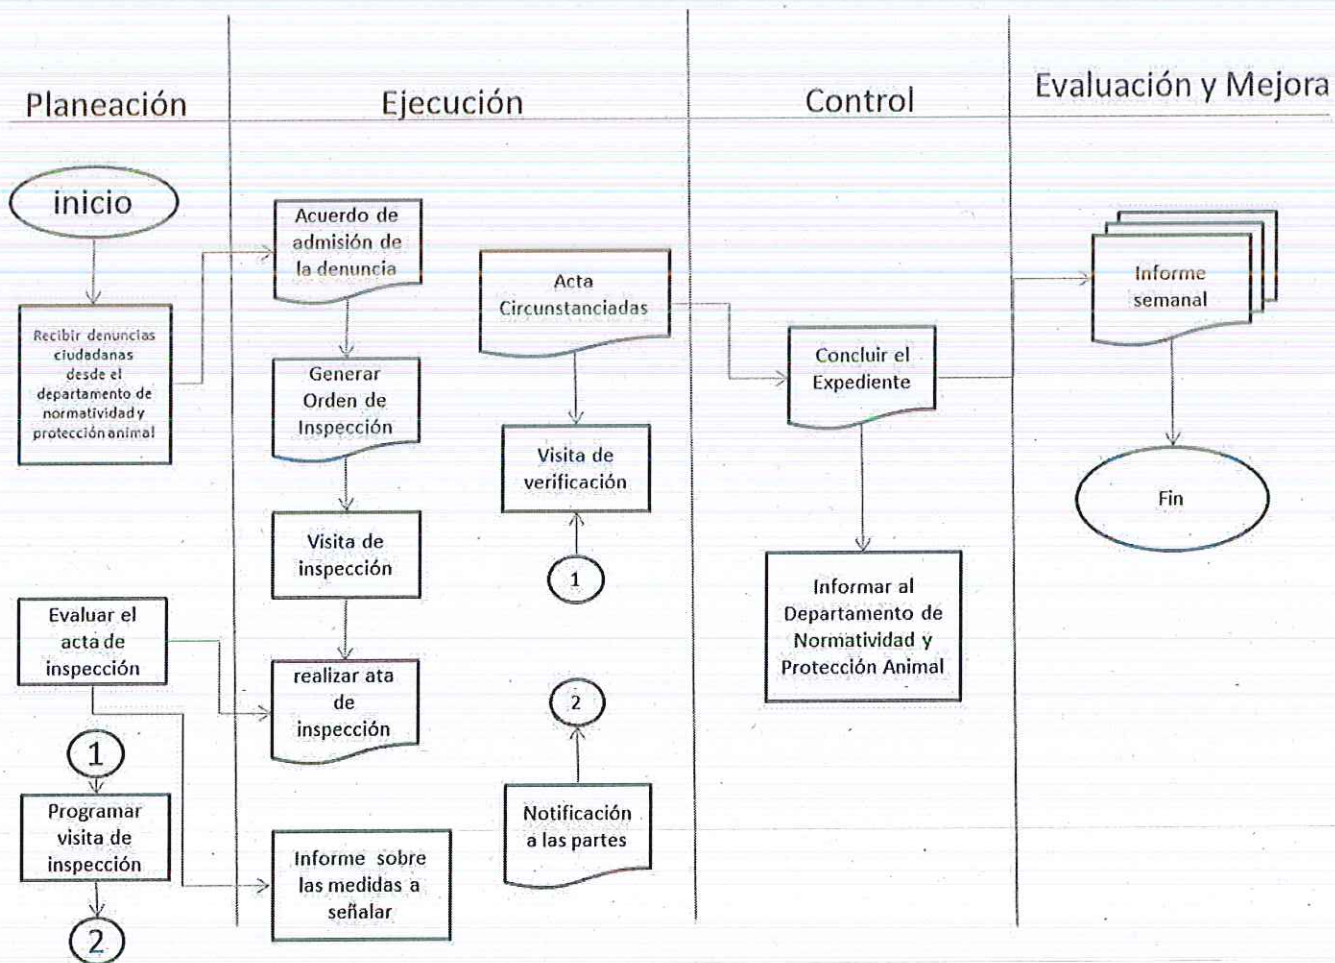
Planeación

Ejecución

Control

Evaluación y Mejora

inicio

Recibir denuncias ciudadanas desde el departamento de normatividad y protección animal

Acuerdo de admisión de la denuncia

Generar Orden de Inspección

Visita de inspección

realizar ata de inspección

Informe sobre las medidas a señalar

Acta Circunstanciadas

Visita de verificación

1

2

Notificación a las partes

Concluir el Expediente

Informar al Departamento de Normatividad y Protección Animal

Informe semanal

Fin

Evaluar el acta de inspección

1

Programar visita de inspección

2